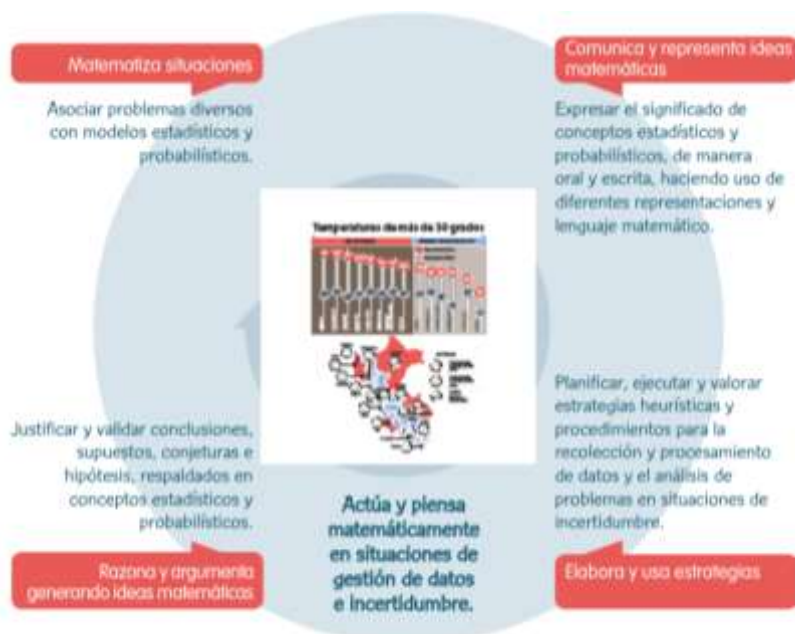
Matematiza situaciones

Asociar problemas diversos con modelos estadísticos y probabilísticos.

Comunica y representa ideas matemáticas

Expresar el significado de conceptos estadísticos y probabilísticos, de manera oral y escrita, haciendo uso de diferentes representaciones y lenguaje matemático.

Temperaturas de más de 30 grados

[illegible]

Justificar y validar conclusiones, supuestos, conjeturas e hipótesis, respaldados en conceptos estadísticos y probabilísticos.

Planificar, ejecutar y valorar estrategias heurísticas y procedimientos para la recolección y procesamiento de datos y el análisis de problemas en situaciones de incertidumbre.

Actúa y piensa matemáticamente en situaciones de gestión de datos e incertidumbre.

Razona y argumenta generando ideas matemáticas

Elabora y usa estrategias